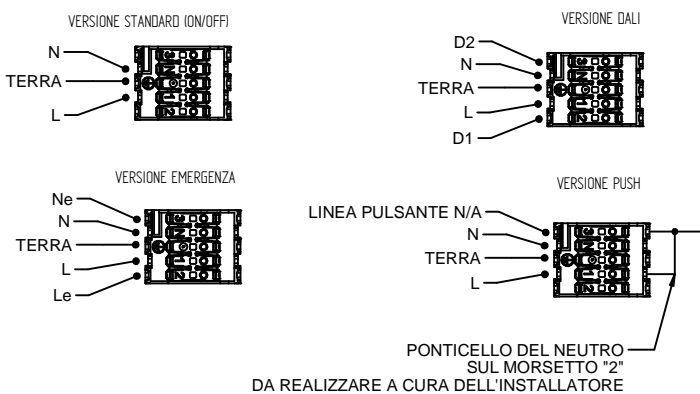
VERSIONE STANDARD (ON/OFF)

N
TERRA
L

VERSIONE DALI

D2
N
TERRA
L
D1

VERSIONE EMERGENZA

Ne
N
TERRA
L
Le

VERSIONE PUSH

LINEA PULSANTE N/A
N
TERRA
L

PONTICELLO DEL NEUTRO
SUL MORSETTO "2"
DA REALIZZARE A CURA DELL'INSTALLATORE